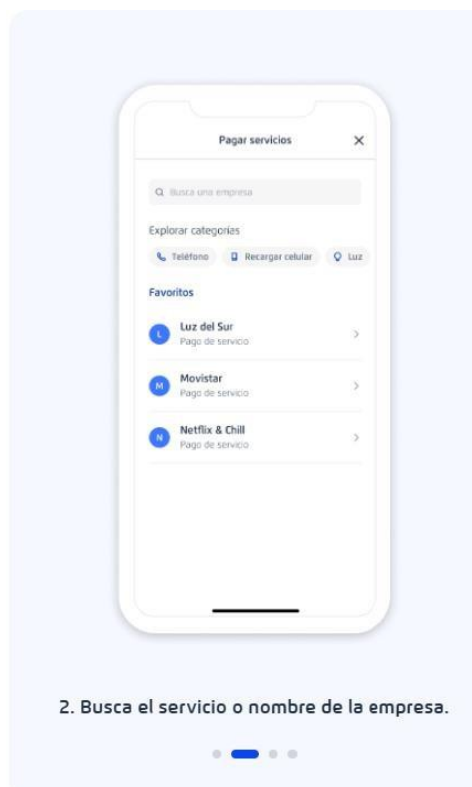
Pagar servicios
×

Busca una empresa

Explorar categorías

Teléfono
Recargar celular
Luz

Favoritos

L
Luz del Sur
Pago de servicio

M
Movistar
Pago de servicio

N
Netflix & Chill
Pago de servicio

2. Busca el servicio o nombre de la empresa.